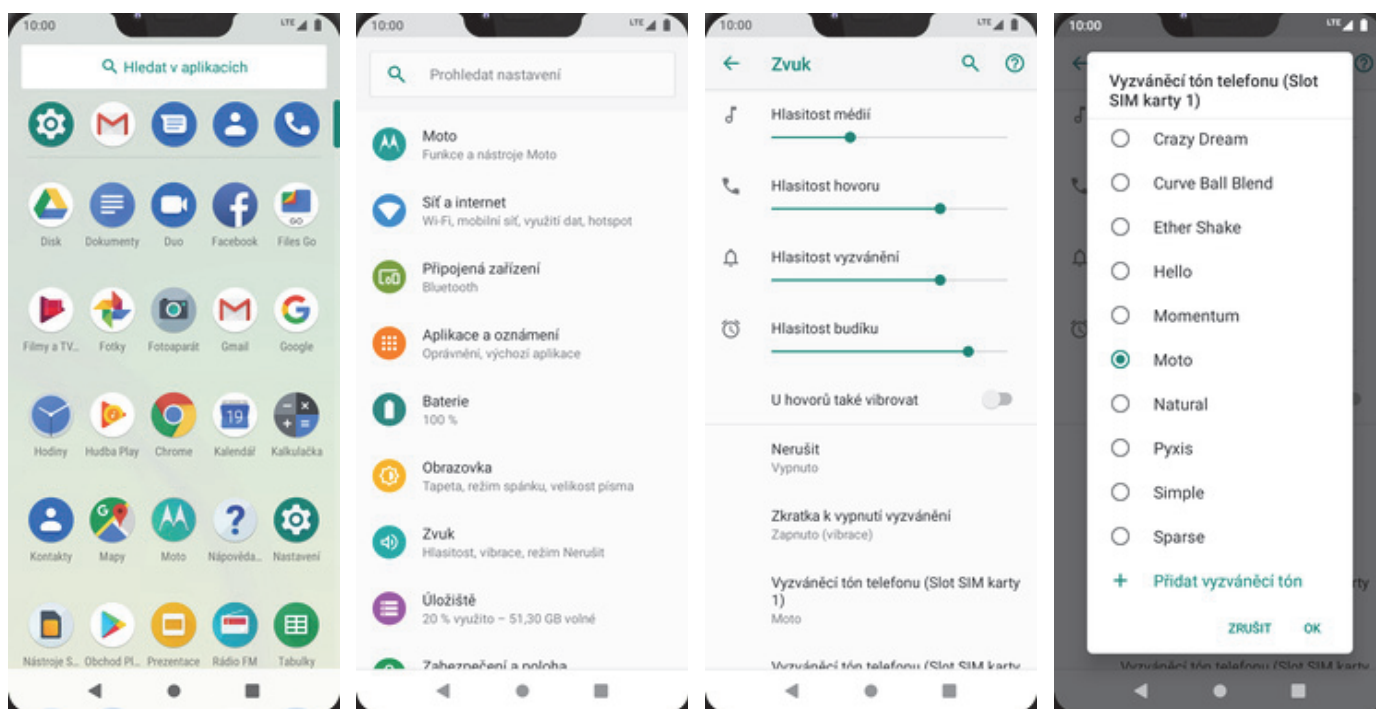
10:00
LTE

Hledat v aplikacích

Disk Dokumenty Duo Facebook Files Go
Filmy a TV... Fotky Fotoaparát Gmail Google
Hodiny Hudba Play Chrome Kalendář Kalkulačka
Kontakty Mapy Moto Nápověda... Nastavení
Nástroje S... Obchod Pl... Prezentace Rádio FM Tabulky

10:00
LTE

Prohledat nastavení

Moto
Funkce a nástroje Moto

Síť a internet
Wi-Fi, mobilní síť, využití dat, hotspot

Připojená zařízení
Bluetooth

Aplikace a oznámení
Oprávnění, výchozí aplikace

Baterie
100 %

Obrazovka
Tapeta, režim spánku, velikost písma

Zvuk
Hlasitost, vibrace, režim Nerušit

Úložiště
20 % využito – 51,30 GB volné

Zabezpečení a poloha

10:00
LTE

Zvuk

Hlasitost médií

Hlasitost hovoru

Hlasitost vyzvánění

Hlasitost budíku

U hovorů také vibrovat

Nerušit
Vypnuto

Zkratka k vypnutí vyzvánění
Zapnuto (vibrace)

Vyzváněcí tón telefonu (Slot SIM karty 1)
Moto

Vyzváněcí tón telefonu (Slot SIM karty

10:00
LTE

Vyzváněcí tón telefonu (Slot SIM karty 1)

Crazy Dream
Curve Ball Blend
Ether Shake
Hello
Momentum
Moto
Natural
Pyxis
Simple
Sparse
+ Přidat vyzváněcí tón

ZRUŠIT OK

Vyzváněcí tón telefonu (Slot SIM karty